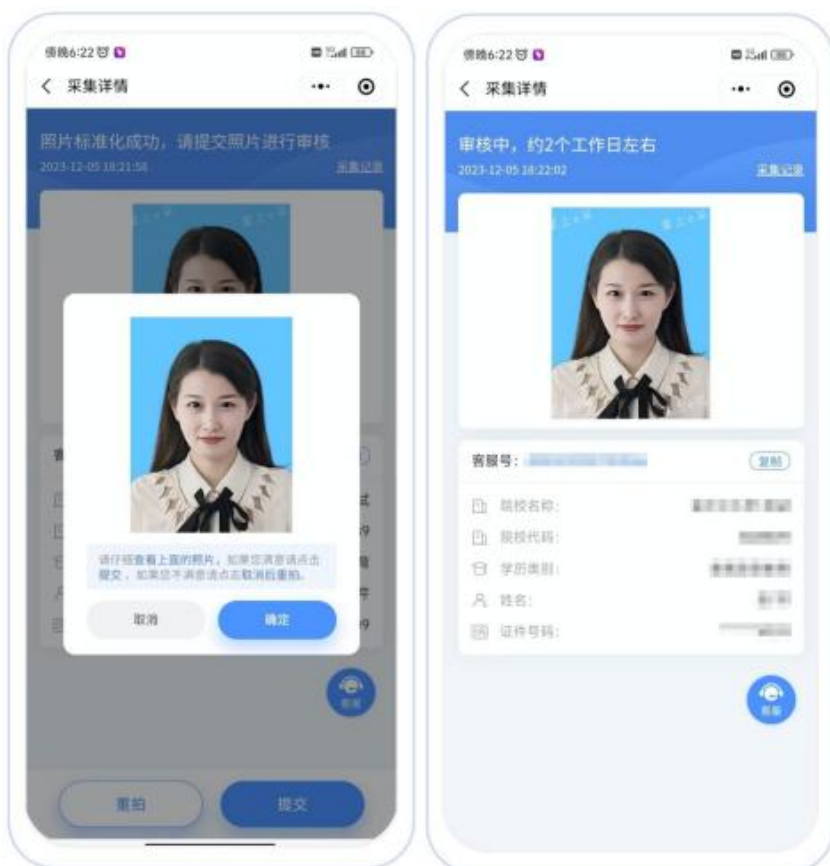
傍晚6:22

〈 采集详情

照片标准化成功，请提交照片进行审核

2023-12-05 18:21:58

采集记录

请仔细查看上面的照片，如果您满意请点击提交，如果您不满意请点击取消后重拍。

取消

确定

客服

重拍

提交

傍晚6:22

〈 采集详情

审核中，约2个工作日左右

2023-12-05 18:22:02

采集记录

客服号：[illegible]

复制

院校名称：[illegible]

院校代码：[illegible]

学历类别：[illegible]

姓名：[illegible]

证件号码：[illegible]

客服